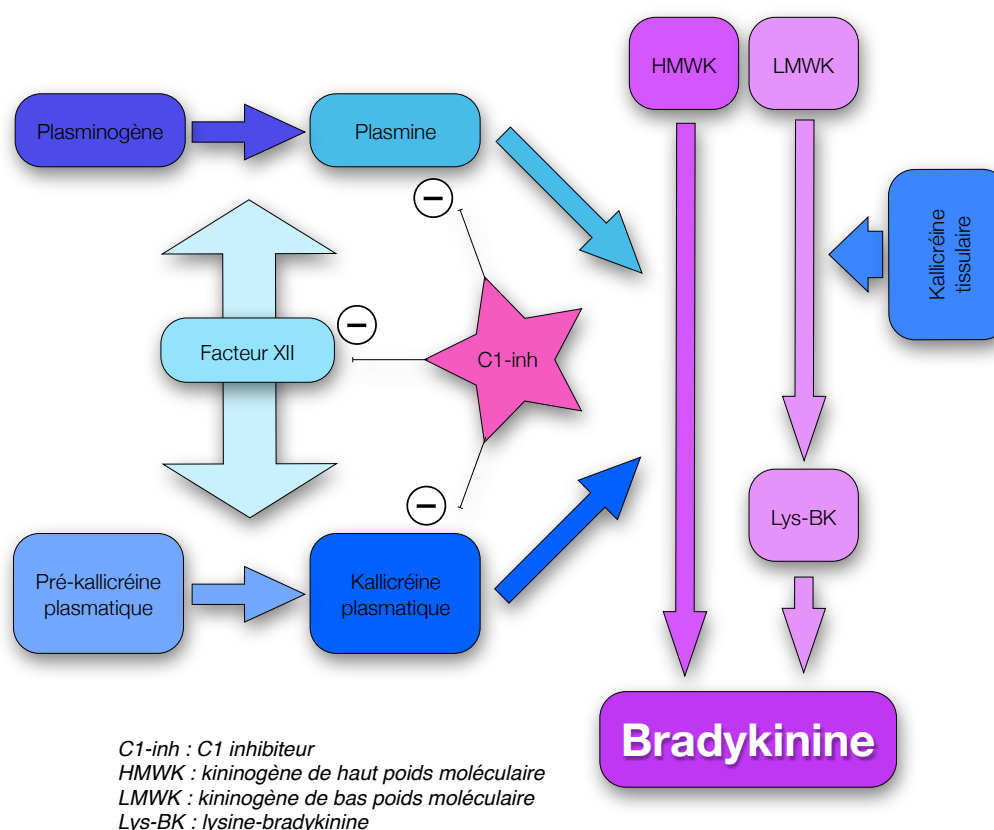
HMWK
LMWK
Plasminogène
Plasmine
Kallicréine tissulaire
Facteur XII
C1-inh
Lys-BK
Pré-kallicréine plasmatique
Kallicréine plasmatique
Bradykinine

C1-inh : C1 inhibiteur
HMWK : kininogène de haut poids moléculaire
LMWK : kininogène de bas poids moléculaire
Lys-BK : lysine-bradykinine